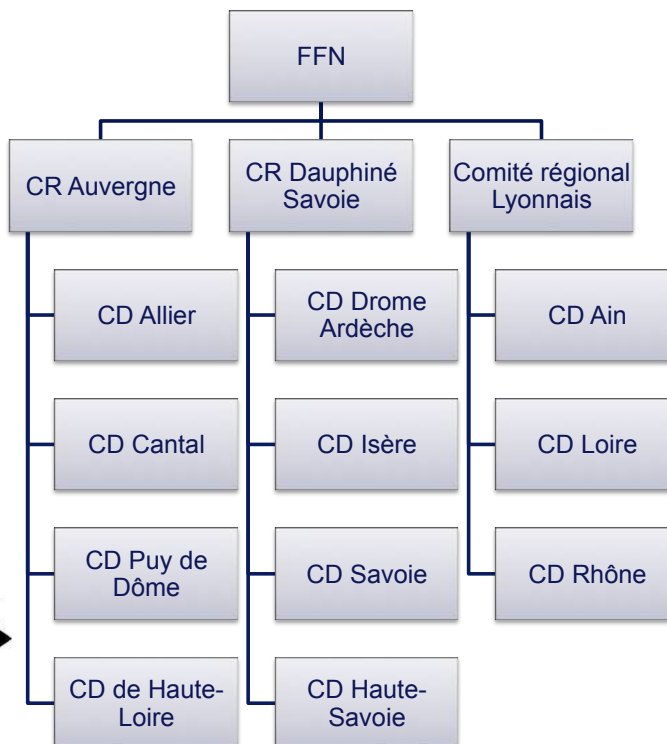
FFN

CR Auvergne

CD Allier

CD Cantal

CD Puy de Dôme

CD de Haute-Loire

CR Dauphiné Savoie

CD Drome Ardèche

CD Isère

CD Savoie

CD Haute-Savoie

Comité régional Lyonnais

CD Ain

CD Loire

CD Rhône